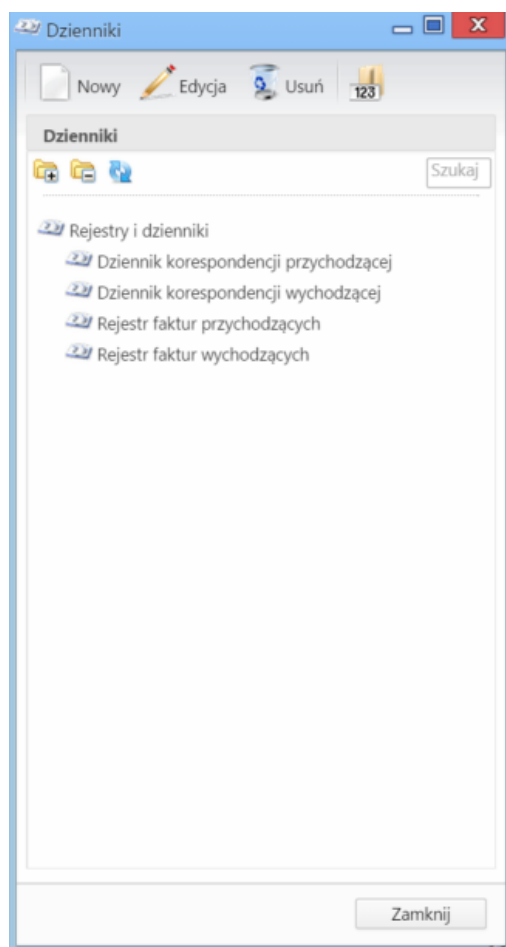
Dzienniki

Nowy Edycja Usuń 123

Dzienniki

Szukaj

Rejestry i dzienniki
Dziennik korespondencji przychodzącej
Dziennik korespondencji wychodzącej
Rejestr faktur przychodzących
Rejestr faktur wychodzących

Zamknij